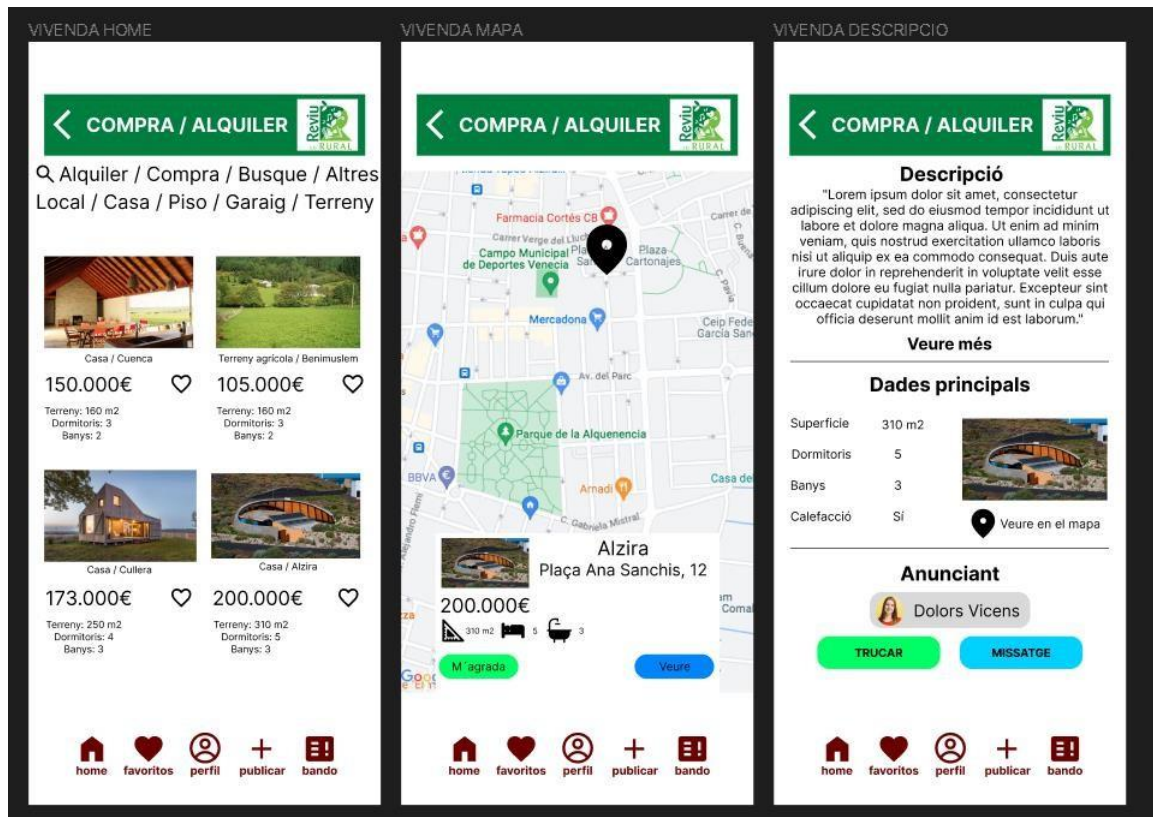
VIVENDA HOME

COMPRA / ALQUILER

Reviu RURAL

Alquiler / Compra / Busque / Altres
Local / Casa / Piso / Garaig / Terreny

Casa / Cuenca
150.000€
Terreny: 160 m2
Dormitoris: 3
Banys: 2

Terreny agricola / Benimuslem
105.000€
Terreny: 160 m2
Dormitoris: 3
Banys: 2

Casa / Cullera
173.000€
Terreny: 250 m2
Dormitoris: 4
Banys: 3

Casa / Alzira
200.000€
Terreny: 310 m2
Dormitoris: 5
Banys: 3

home favoritos perfil publicar bando

VIVENDA MAPA

COMPRA / ALQUILER

Reviu RURAL

Farmacia Cortés CB
Carrer Verge del Lluch
Campo Municipal de Deportes Venecia
Plaza Cartonajes
Mercadona
Ceip Fede García San
Av. del Parc
Parque de la Alquenencia
BBVA
Arnadí
Casa de
C. Gabriela Mistral

Alzira
Plaça Ana Sanchis, 12
200.000€
310 m2 5 3
M´agrada
Veure

home favoritos perfil publicar bando

VIVENDA DESCRIPCIO

COMPRA / ALQUILER

Reviu RURAL

Descripció
"Lorem ipsum dolor sit amet, consectetur adipiscing elit, sed do eiusmod tempor incididunt ut labore et dolore magna aliqua. Ut enim ad minim veniam, quis nostrud exercitation ullamco laboris nisi ut aliquip ex ea commodo consequat. Duis aute irure dolor in reprehenderit in voluptate velit esse cillum dolore eu fugiat nulla pariatur. Excepteur sint occaecat cupidatat non proident, sunt in culpa qui officia deserunt mollit anim id est laborum."
Veure més

Dades principals
Superficie 310 m2
Dormitoris 5
Banys 3
Calefacció Sí
Veure en el mapa

Anunciant
Dolors Vicens
TRUCAR
MISSATGE

home favoritos perfil publicar bando